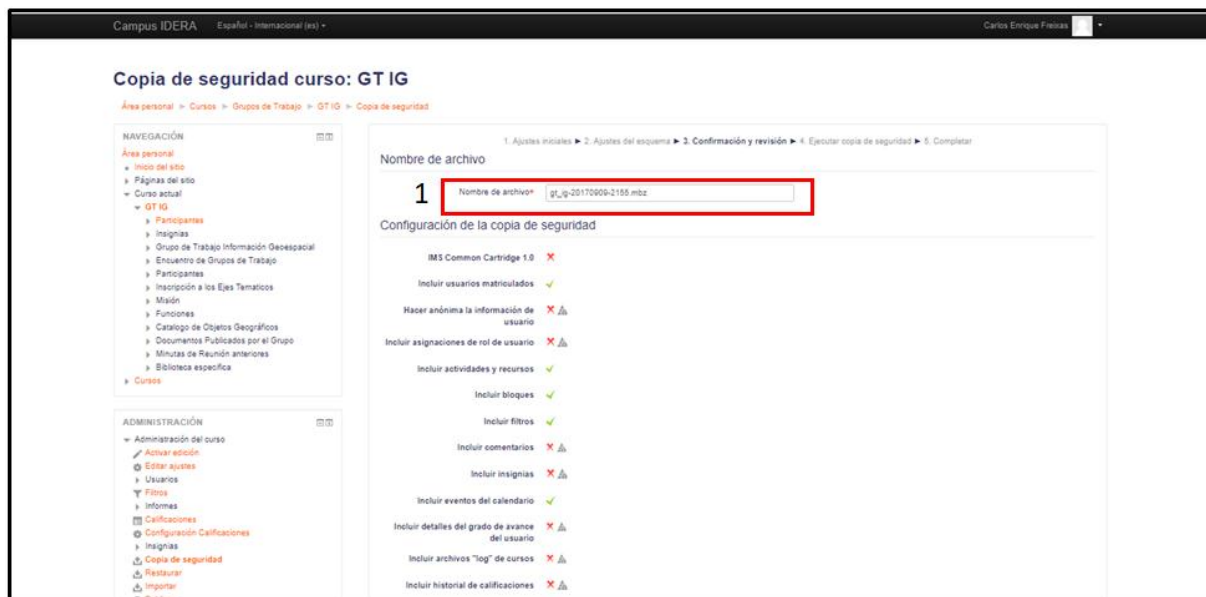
Campus IDERA Español - Internacional (es)

Carlos Enrique Freixas

Copia de seguridad curso: GT IG

Área personal ► Cursos ► Grupos de Trabajo ► GT IG ► Copia de seguridad

NAVEGACIÓN

Área personal
Inicio del sitio
Páginas del sitio
Curso actual
GT IG
Participantes
Insignias
Grupo de Trabajo Información Geoespacial
Encuentro de Grupos de Trabajo
Participantes
Inscripción a los Ejes Tematicos
Misión
Funciones
Catalogo de Objetos Geográficos
Documentos Publicados por el Grupo
Minutas de Reunión anteriores
Biblioteca especifica
Cursos

ADMINISTRACIÓN

Administración del curso
Activar edición
Editar ajustes
Usuarios
Filtros
Informes
Calificaciones
Configuración Calificaciones
Insignias
Copia de seguridad
Restaurar
Importar

1. Ajustes iniciales ► 2. Ajustes del esquema ► 3. Confirmación y revisión ► 4. Ejecutar copia de seguridad ► 5. Completar

Nombre de archivo

1

Nombre de archivo* gt_ig-20170909-2155.mbz

Configuración de la copia de seguridad

IMS Common Cartridge 1.0 ✕

Incluir usuarios matriculados ✓

Hacer anónima la información de usuario ✕

Incluir asignaciones de rol de usuario ✕

Incluir actividades y recursos ✓

Incluir bloques ✓

Incluir filtros ✓

Incluir comentarios ✕

Incluir insignias ✕

Incluir eventos del calendario ✓

Incluir detalles del grado de avance del usuario ✕

Incluir archivos "log" de cursos ✕

Incluir historial de calificaciones ✕